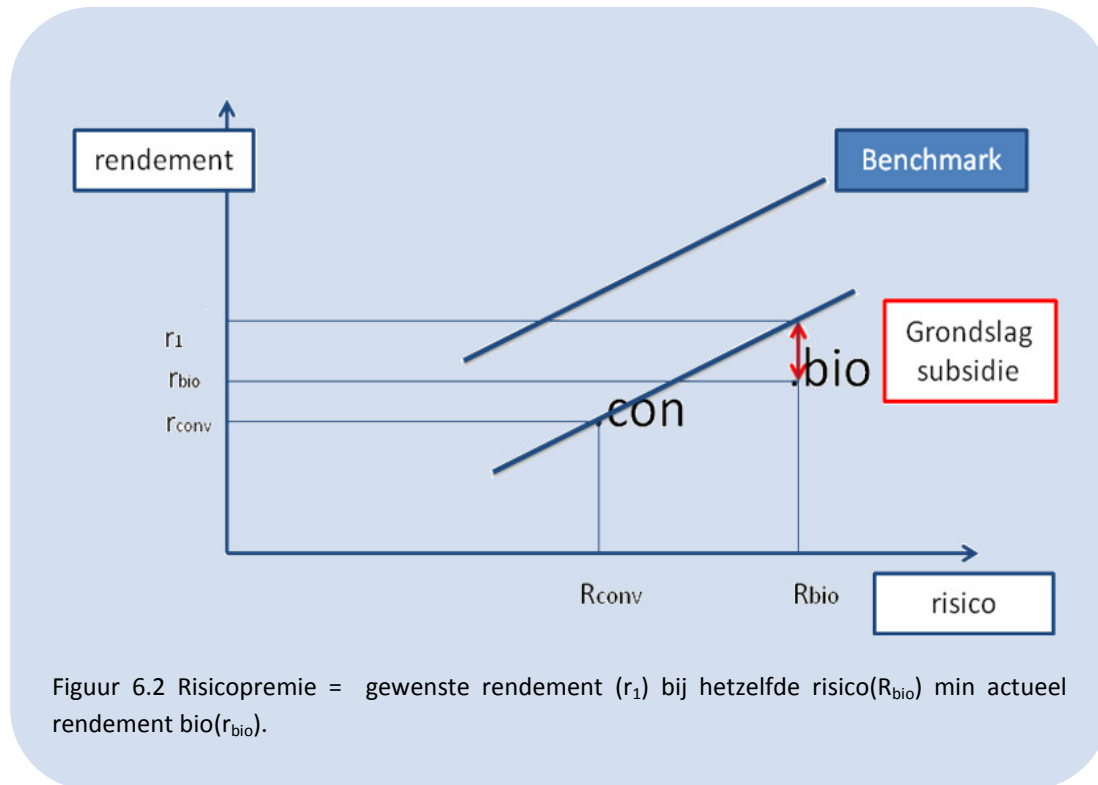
rendement

Benchmark

$r_1$

$r_{bio}$

$r_{conv}$

.bio

.con

Grondslag subsidie

$R_{conv}$

$R_{bio}$

risico

Figuur 6.2 Risicopremie = gewenste rendement ($r_1$) bij hetzelfde risico($R_{bio}$) min actueel rendement bio($r_{bio}$).